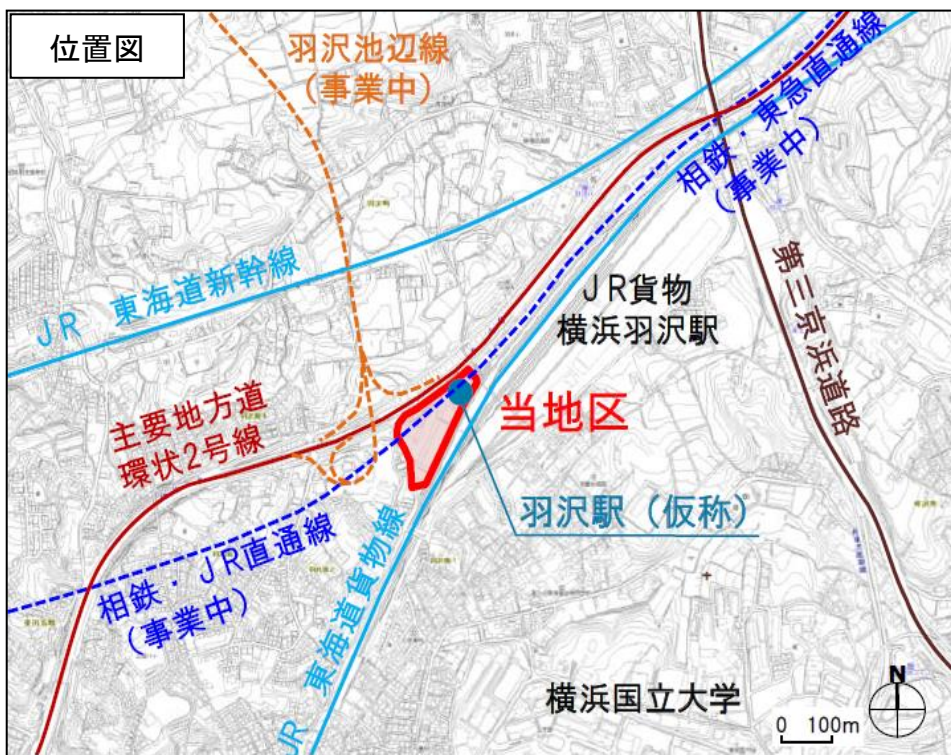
位置図

羽沢池辺線
（事業中）

相鉄・東急直通線
（事業中）

JR 東海道新幹線

第三京浜道路

JR貨物
横浜羽沢駅

当地区

主要地方道
環状2号線

羽沢駅（仮称）

相鉄・JR直通線
（事業中）

JR 東海道貨物線

横浜国立大学

N

0 100m